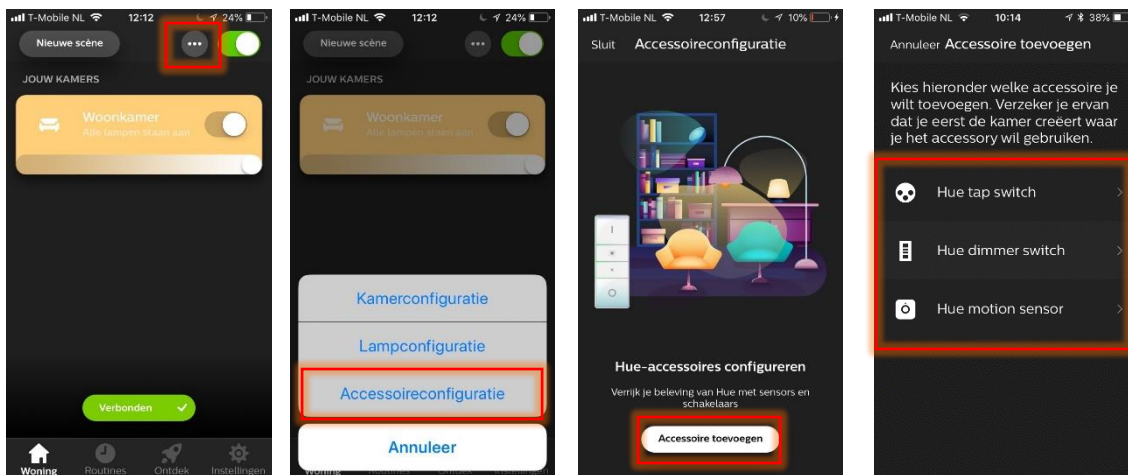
T-Mobile NL 12:12 24%

Nieuwe scène

JOUW KAMERS

Woonkamer
Alle lampen staan aan

Verbonden

Woning Routines Ontdek Instellingen

T-Mobile NL 12:12 24%

Nieuwe scène

JOUW KAMERS

Woonkamer
Alle lampen staan aan

Kamerconfiguratie

Lampconfiguratie

Accessoireconfiguratie

Annuleer

Woning Routines Ontdek Instellingen

T-Mobile NL 12:57 10%

Sluit Accessoireconfiguratie

Hue-accessoires configureren

Verrijk je beleving van Hue met sensors en schakelaars

Accessoire toevoegen

T-Mobile NL 10:14 38%

Annuleer Accessoire toevoegen

Kies hieronder welke accessoire je wilt toevoegen. Verzeker je ervan dat je eerst de kamer creëert waar je het accessory wil gebruiken.

Hue tap switch

Hue dimmer switch

Hue motion sensor